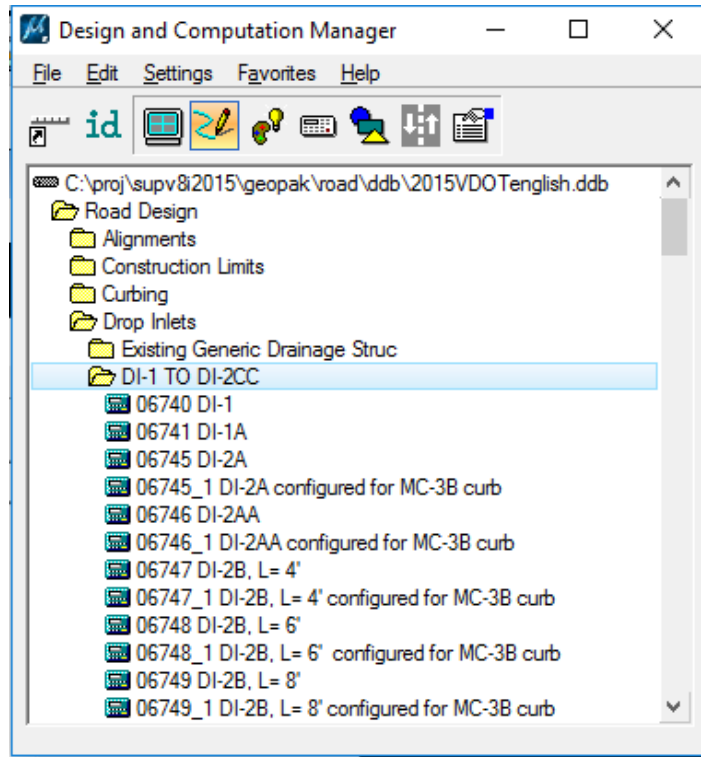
Design and Computation Manager

File Edit Settings Favorites Help

id

C:\proj\supv8i2015\geopak\road\ddb\2015VDOTenglish.ddb
Road Design
Alignments
Construction Limits
Curbing
Drop Inlets
Existing Generic Drainage Struc
DI-1 TO DI-2CC
06740 DI-1
06741 DI-1A
06745 DI-2A
06745_1 DI-2A configured for MC-3B curb
06746 DI-2AA
06746_1 DI-2AA configured for MC-3B curb
06747 DI-2B, L= 4'
06747_1 DI-2B, L= 4' configured for MC-3B curb
06748 DI-2B, L= 6'
06748_1 DI-2B, L= 6' configured for MC-3B curb
06749 DI-2B, L= 8'
06749_1 DI-2B, L= 8' configured for MC-3B curb